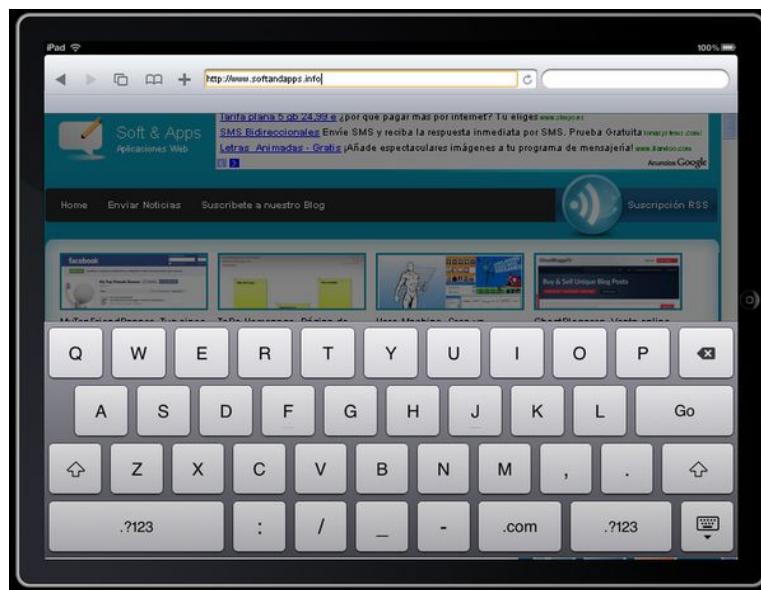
iPad

100%

http://www.softandapps.info

Tarifa plana 5 gb 24,99 € ¿por qué pagar más por internet? Tu eliges www.simyo.es
SMS Bidireccionales Envíe SMS y reciba la respuesta inmediata por SMS. Prueba Gratuita
Letras Animadas - Gratis ¡Añade espectaculares imágenes a tu programa de mensajería! www.iloveim.com
Anuncios Google

Soft & Apps
Aplicaciones Web

Home Enviar Noticias Suscríbete a nuestro Blog

Suscripción RSS

facebook

Buy & Sell Unique Blog Posts

Q W E R T Y U I O P
A S D F G H J K L Go
Z X C V B N M , .
.?123 : / _ - .com .?123